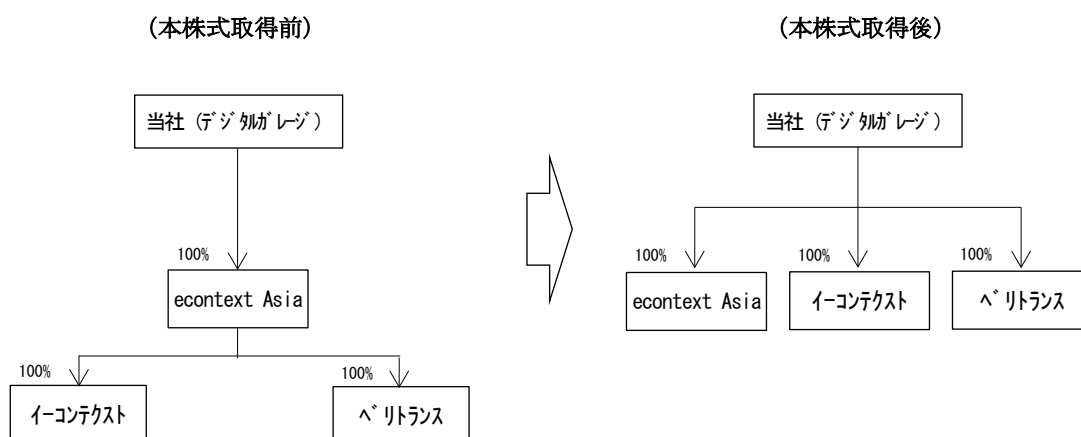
（本株式取得前）

当社（デジタルガレージ）

100%

econtext Asia

100%

イーコンテクスト

100%

ベリトランス

（本株式取得後）

当社（デジタルガレージ）

100%

econtext Asia

100%

イーコンテクスト

100%

ベリトランス